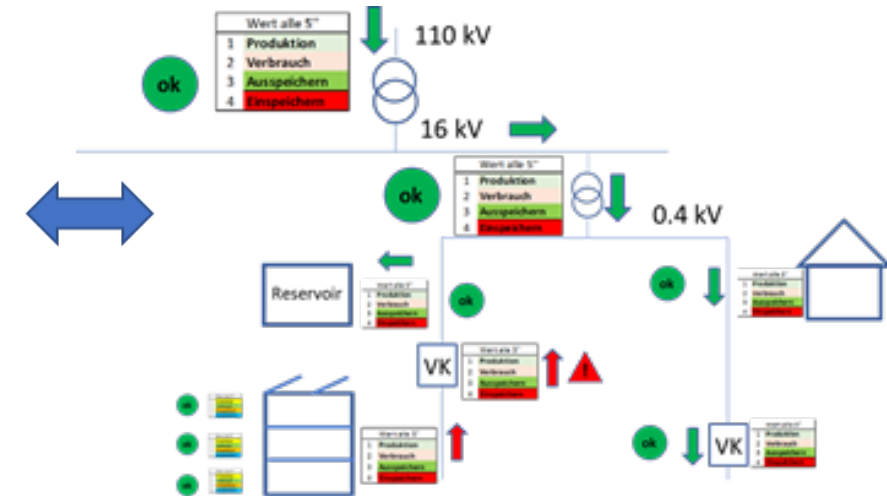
Wert alle 5"

| | |
|---|---|
| 1 | Produktion |
| 2 | Verbrauch |
| 3 | Ausspeichern |
| 4 | Einspeichern |

ok

110 kV

16 kV

Wert alle 5"

| | |
|---|---|
| 1 | Produktion |
| 2 | Verbrauch |
| 3 | Ausspeichern |
| 4 | Einspeichern |

ok

0.4 kV

Reservoir

Wert alle 5"

| | |
|---|---|
| 1 | Produktion |
| 2 | Verbrauch |
| 3 | Ausspeichern |
| 4 | Einspeichern |

ok

ok

Wert alle 5"

| | |
|---|---|
| 1 | Produktion |
| 2 | Verbrauch |
| 3 | Ausspeichern |
| 4 | Einspeichern |

VK

Wert alle 5"

| | |
|---|---|
| 1 | Produktion |
| 2 | Verbrauch |
| 3 | Ausspeichern |
| 4 | Einspeichern |

!

ok

ok

ok

Wert alle 5"

| | |
|---|---|
| 1 | Produktion |
| 2 | Verbrauch |
| 3 | Ausspeichern |
| 4 | Einspeichern |

ok

VK

Wert alle 5"

| | |
|---|---|
| 1 | Produktion |
| 2 | Verbrauch |
| 3 | Ausspeichern |
| 4 | Einspeichern |